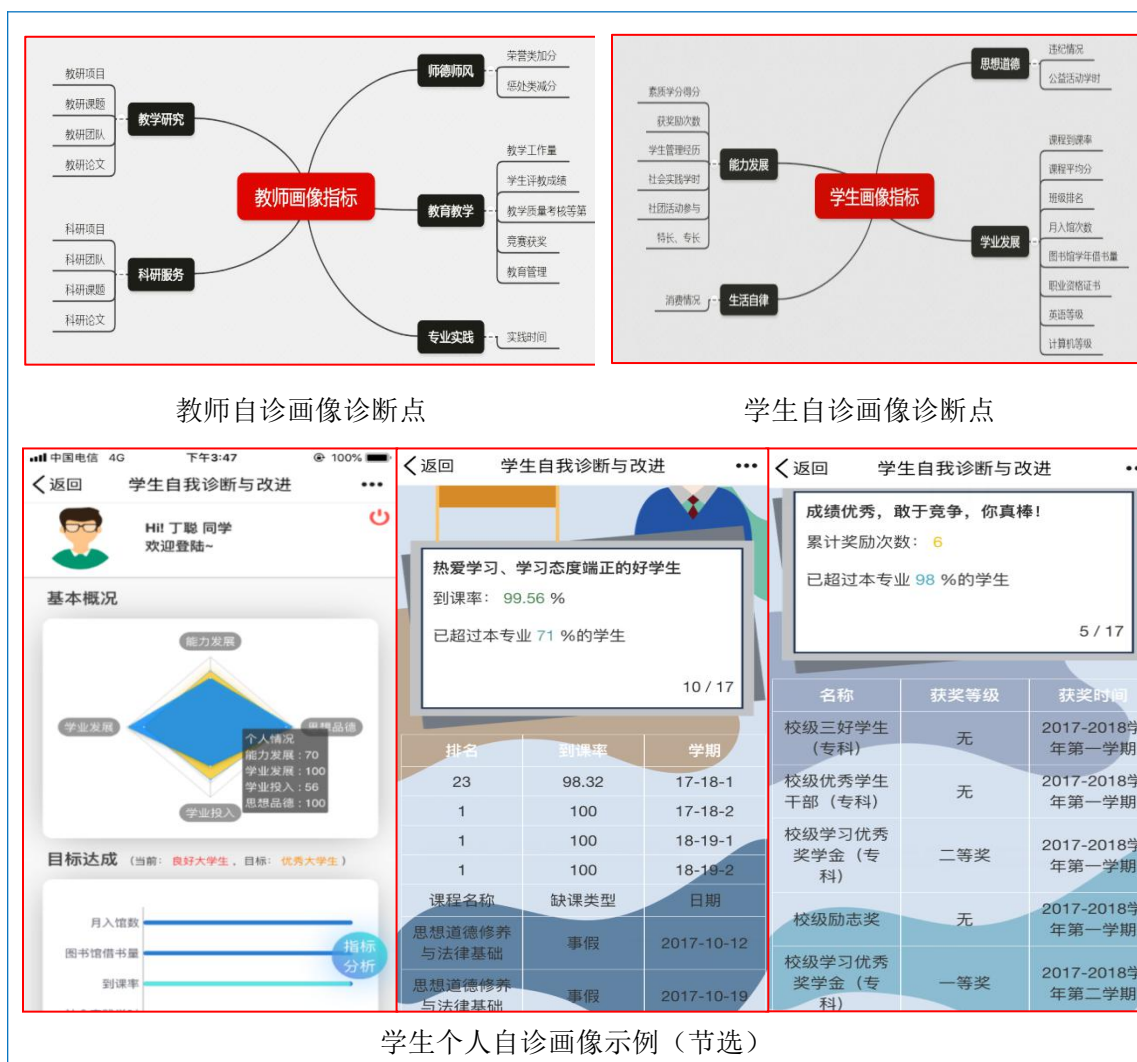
教研项目
教研课题
教研团队
教研论文
教学研究
科研项目
科研团队
科研课题
科研论文
科研服务
教师画像指标
师德师风
荣誉类加分
惩处类减分
教育教学
教学工作量
学生评教成绩
教学质量考核等第
竞赛获奖
教育管理
专业实践
实践时间

素质学分得分
获奖励次数
学生管理经历
社会实践学时
社团活动参与
特长、专长
能力发展
消费情况
生活自律
学生画像指标
思想道德
违纪情况
公益活动学时
学业发展
课程到课率
课程平均分
班级排名
月入馆次数
图书馆学年借书量
职业资格证书
英语等级
计算机等级

教师自诊画像诊断点

学生自诊画像诊断点

中国电信 4G 下午3:47 100%
返回 学生自我诊断与改进 •••
Hi! 丁聪 同学
欢迎登陆~
基本概况
能力发展
学业发展
思想品德
学业投入
个人情况
能力发展：70
学业发展：100
学业投入：56
思想品德：100
目标达成（当前：良好大学生，目标：优秀大学生）
月入馆数
图书馆借书量
到课率
指标分析

返回 学生自我诊断与改进 •••
热爱学习、学习态度端正的好学生
到课率： 99.56 %
已超过本专业 71 %的学生
10 / 17

| 排名 | 到课率 | 学期 |
|---|---|---|
| 23 | 98.32 | 17-18-1 |
| 1 | 100 | 17-18-2 |
| 1 | 100 | 18-19-1 |
| 1 | 100 | 18-19-2 |
| 课程名称 | 缺课类型 | 日期 |
| 思想道德修养与法律基础 | 事假 | 2017-10-12 |
| 思想道德修养与法律基础 | 事假 | 2017-10-19 |

返回 学生自我诊断与改进
成绩优秀，敢于竞争，你真棒！
累计奖励次数： 6
已超过本专业 98 %的学生
5 / 17

| 名称 | 获奖等级 | 获奖时间 |
|---|---|---|
| 校级三好学生（专科） | 无 | 2017-2018学年第一学期 |
| 校级优秀学生干部（专科） | 无 | 2017-2018学年第一学期 |
| 校级学习优秀奖学金（专科） | 二等奖 | 2017-2018学年第一学期 |
| 校级励志奖 | 无 | 2017-2018学年第一学期 |
| 校级学习优秀奖学金（专科） | 一等奖 | 2017-2018学年第二学期 |

学生个人自诊画像示例（节选）